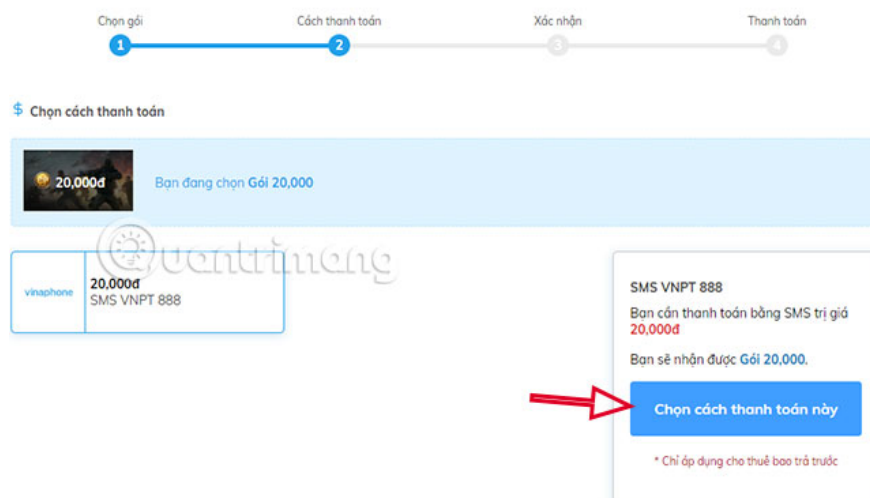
Chọn gói
1
Cách thanh toán
2
Xác nhận
3
Thanh toán
4

$ Chọn cách thanh toán

20,000đ
Bạn đang chọn Gói 20,000

vinaphone
20,000đ
SMS VNPT 888

Quantrimang

SMS VNPT 888
Bạn cần thanh toán bằng SMS trị giá 20,000đ
Bạn sẽ nhận được Gói 20,000.
Chọn cách thanh toán này
* Chỉ áp dụng cho thuê bao trả trước